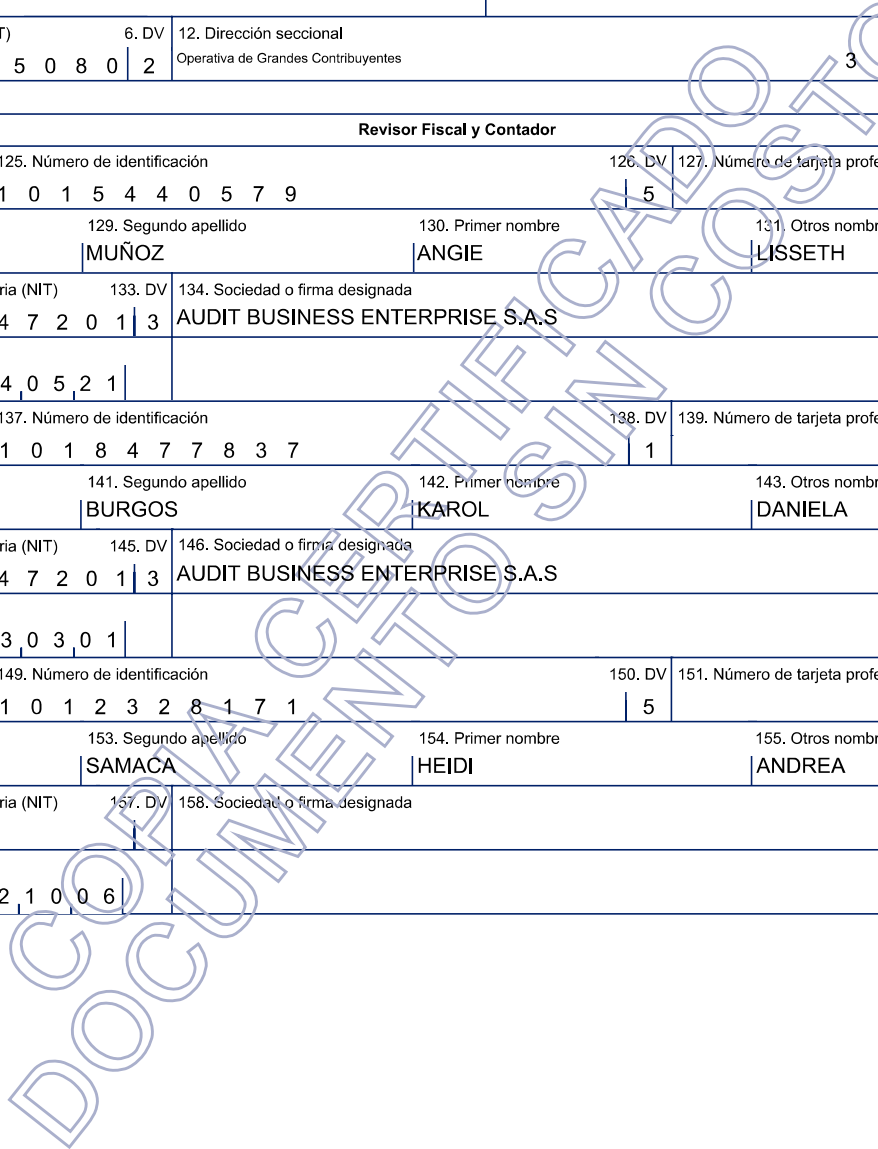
T) 6. DV 12. Dirección seccional
5 0 8 0 2 Operativa de Grandes Contribuyentes 3

Revisor Fiscal y Contador

125. Número de identificación 126. DV 127. Número de tarjeta profe
1 0 1 5 4 4 0 5 7 9 5

129. Segundo apellido 130. Primer nombre 131. Otros nombr
MUÑOZ ANGIE LISSETH

ria (NIT) 133. DV 134. Sociedad o firma designada
4 7 2 0 1 3 AUDIT BUSINESS ENTERPRISE S.A.S

4 0 5 2 1

137. Número de identificación 138. DV 139. Número de tarjeta profe
1 0 1 8 4 7 7 8 3 7 1

141. Segundo apellido 142. Primer nombre 143. Otros nombr
BURGOS KAROL DANIELA

ria (NIT) 145. DV 146. Sociedad o firma designada
4 7 2 0 1 3 AUDIT BUSINESS ENTERPRISE S.A.S

3 0 3 0 1

149. Número de identificación 150. DV 151. Número de tarjeta profe
1 0 1 2 3 2 8 1 7 1 5

153. Segundo apellido 154. Primer nombre 155. Otros nombr
SAMACA HEIDI ANDREA

ria (NIT) 157. DV 158. Sociedad o firma designada

2 1 0 0 6

COPIA CERTIFICADO
DOCUMENTO SIN COSTO